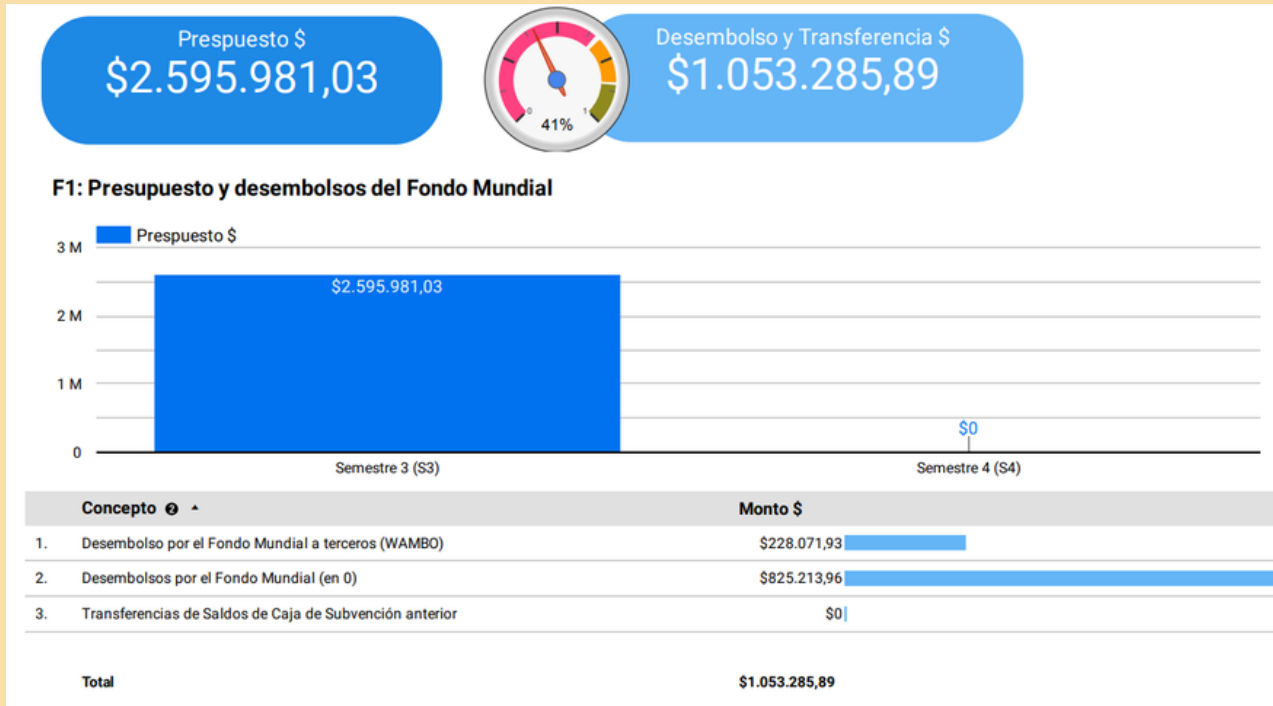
Prespuesto $
$2.595.981,03

0 1
41%

Desembolso y Transferencia $
$1.053.285,89

F1: Presupuesto y desembolsos del Fondo Mundial

Prespuesto $

3 M
2 M
1 M
0

$2.595.981,03
$0

Semestre 3 (S3)
Semestre 4 (S4)

| | Concepto | Monto $ |
|---|---|---|
| 1. | Desembolso por el Fondo Mundial a terceros (WAMBO) | $228.071,93 |
| 2. | Desembolsos por el Fondo Mundial (en 0) | $825.213,96 |
| 3. | Transferencias de Saldos de Caja de Subvención anterior | $0 |
| | Total | $1.053.285,89 |